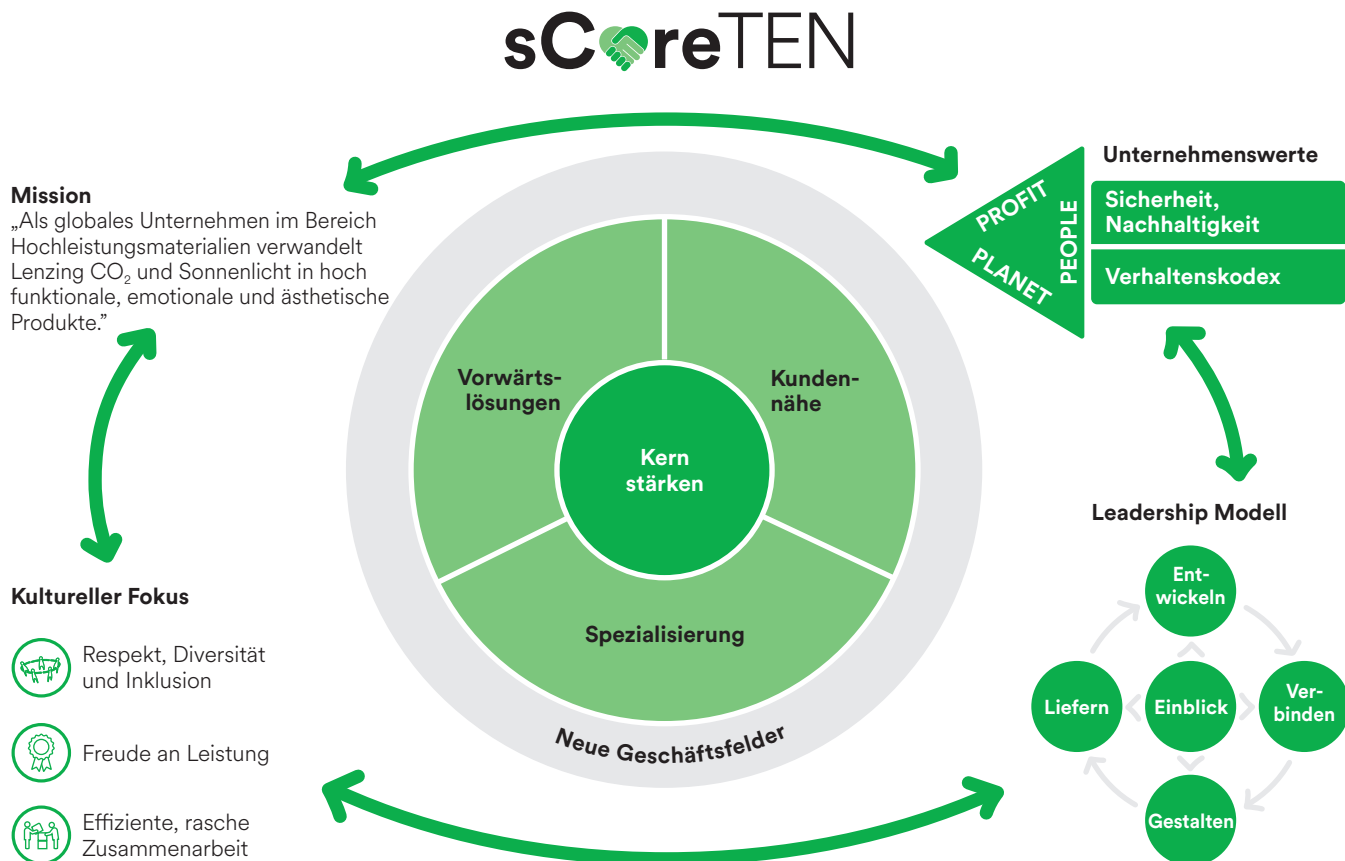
sCoreTEN

Mission
„Als globales Unternehmen im Bereich Hochleistungsmaterialien verwandelt Lenzing $CO_2$ und Sonnenlicht in hoch funktionale, emotionale und ästhetische Produkte."

Kultureller Fokus

Respekt, Diversität und Inklusion

Freude an Leistung

Effiziente, rasche Zusammenarbeit

Vorwärtslösungen

Kundennähe

Kern stärken

Spezialisierung

Neue Geschäftsfelder

PROFIT
PLANET
PEOPLE

Unternehmenswerte

Sicherheit, Nachhaltigkeit

Verhaltenskodex

Leadership Modell

Entwickeln

Liefern

Einblick

Verbinden

Gestalten